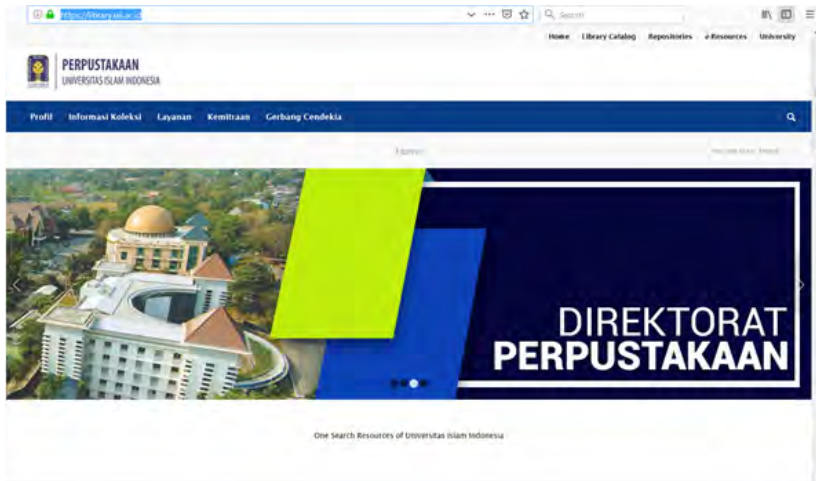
https://library.uii.ac.id

Search

Home Library Catalog Repositories e-Resources University

PERPUSTAKAAN
UNIVERSITAS ISLAM INDONESIA

Profil Informasi Koleksi Layanan Kemitraan Gerbang Cendekia

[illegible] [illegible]

DIREKTORAT
PERPUSTAKAAN

One Search Resources of Universitas Islam Indonesia